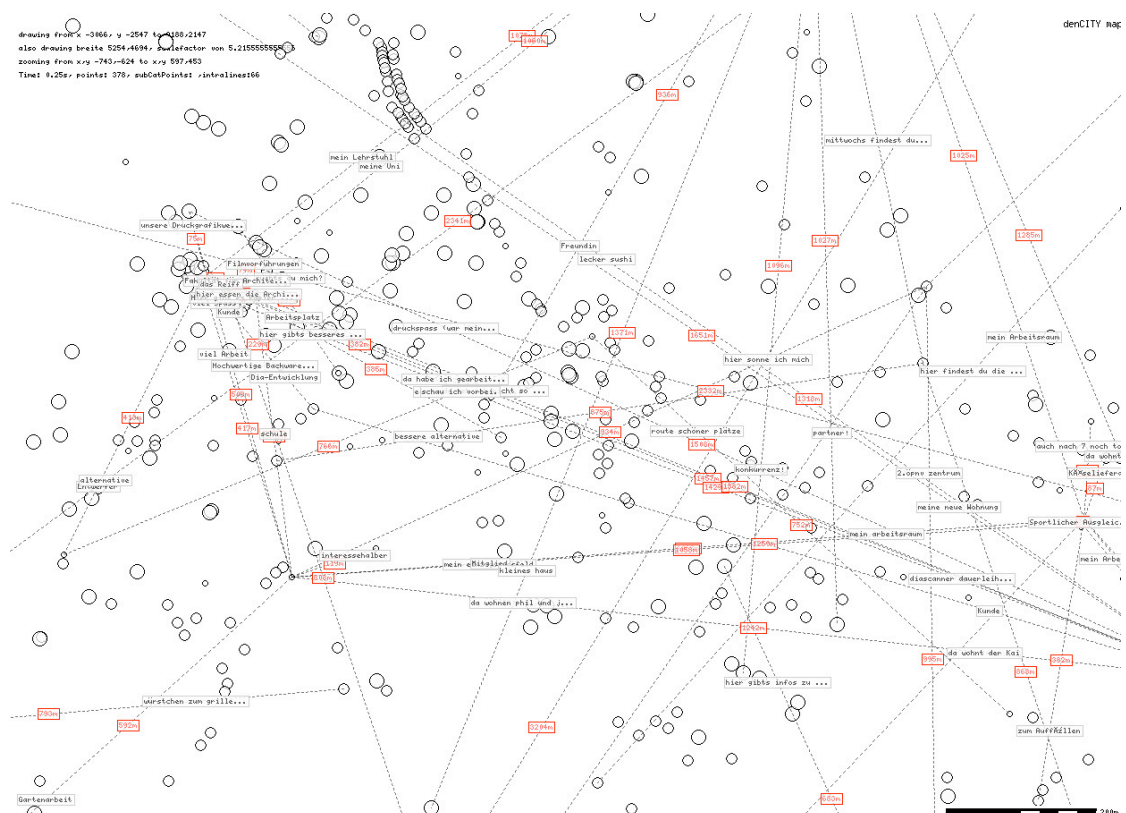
drawing from x -3066, y -2547 to 4188,2147
also drawing breite 5254,4694, scalefactor von 5.2155555555556
zooming from x/y -743,-624 to x/y 597,453
Time: 0.25s, points: 378, subCatPoints: ,intralines:66

denCITY map

1679m
1400m
936m
mittwochs findest du...
1025m
mein Lehrstuhl
meine Uni
unsere Druckgrafikwe...
2341m
75m
Freundin
lecker sushi
1627m
1285m
1096m
Filmvorführungen
das Reif
Archite...
hier essen die Archi...
Kunde
Arbeitsplatz
hier gibts besseres ...
druckspass (war mein...
1371m
1651m
mein Arbeitsraum
220m
382m
viel Arbeit
Hochwertige Backware...
Dia-Entwicklung
305m
da habe ich gearbeit...
schau ich vorbei...
hier sonne ich mich
hier findest du die ...
2332m
1318m
590m
675m
410m
417m
schule
834m
route schöner plätze
partner!
besser alternative
766m
1540m
auch nach 7 noch to
konkurrenz!
1457m
1420m
1182m
2.opns zentrum
alternative
meine neue Wohnung
87m
752m
Sportlicher Ausgleic
mein arbeitsraum
1250m
1058m
interessehalber
119m
106m
mein e
Mitglied
kleines haus
mein Arbe
diascanner dauerleih...
da wohnen phil und j...
Kunde
1242m
895m
da wohnt der Kai
382m
868m
hier gibts infos zu ...
würstchen zum grille...
790m
592m
3204m
zum Auffüllen
Gartenarbeit
683m
200m